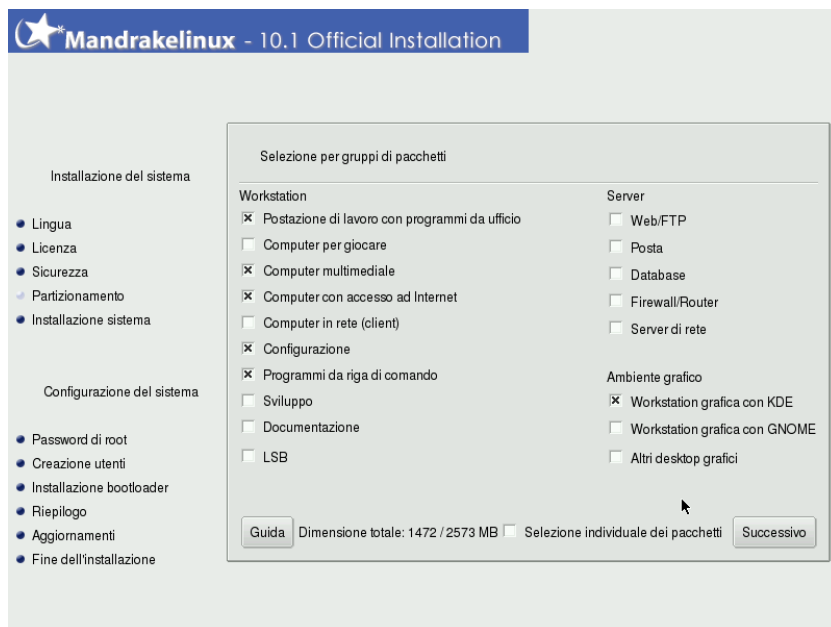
Mandrakelinux - 10.1 Official Installation

Installazione del sistema

Lingua
Licenza
Sicurezza
Partizionamento
Installazione sistema

Configurazione del sistema

Password di root
Creazione utenti
Installazione bootloader
Riepilogo
Aggiornamenti
Fine dell'installazione

Selezione per gruppi di pacchetti

Workstation
☒ Postazione di lavoro con programmi da ufficio
☐ Computer per giocare
☒ Computer multimediale
☒ Computer con accesso ad Internet
☐ Computer in rete (client)
☒ Configurazione
☒ Programmi da riga di comando
☐ Sviluppo
☐ Documentazione
☐ LSB

Server
☐ Web/FTP
☐ Posta
☐ Database
☐ Firewall/Router
☐ Server di rete

Ambiente grafico
☒ Workstation grafica con KDE
☐ Workstation grafica con GNOME
☐ Altri desktop grafici

Guida
Dimensione totale: 1472 / 2573 MB
☐ Selezione individuale dei pacchetti
Successivo